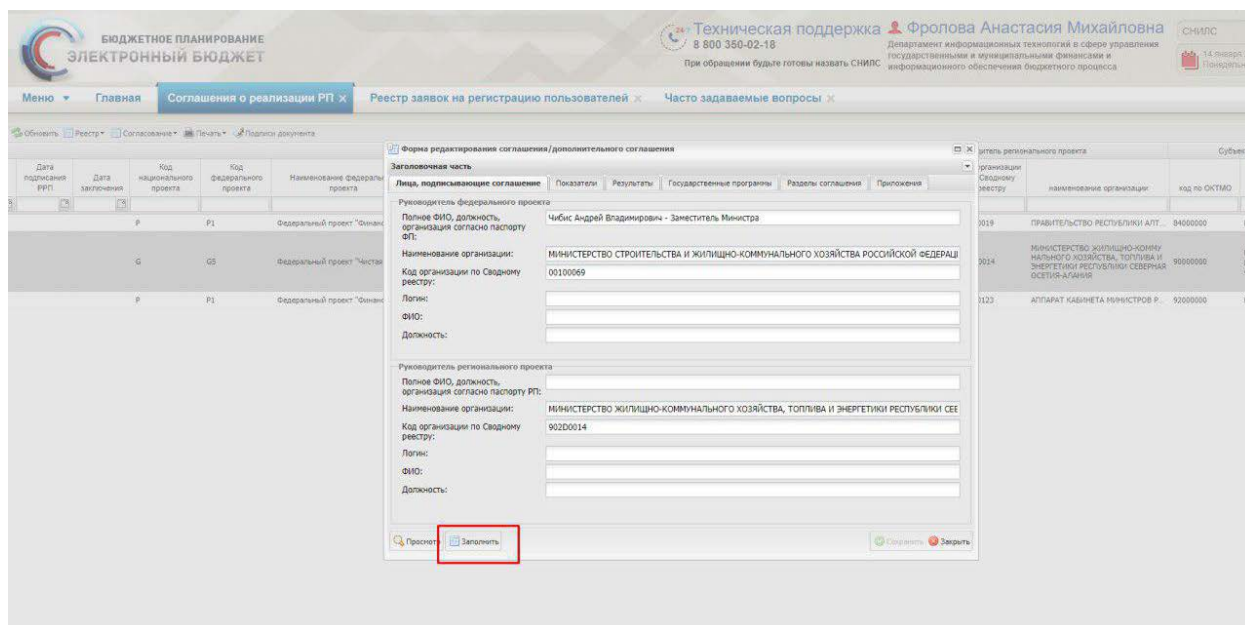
БЮДЖЕТНОЕ ПЛАНИРОВАНИЕ
ЭЛЕКТРОННЫЙ БЮДЖЕТ

Техническая поддержка 8 800 350-02-18
При обращении будьте готовы назвать СНИЛС

Фролова Анастасия Михайловна
Департамент информационных технологий в сфере управления государственными и муниципальными финансами и информационного обеспечения бюджетного процесса

СНИЛС

14 январ Понедельн

Меню ▾ Главная Соглашения о реализации РП × Реестр заявок на регистрацию пользователей × Часто задаваемые вопросы ×

Обновить Реестр▾ Согласование▾ Печать▾ Подписи документа

| Дата подписания РРП | Дата заключения | Код национального проекта | Код федерального проекта | Наименование федерального проекта |
|---|---|---|---|---|
| | | P | P1 | Федеральный проект "Финанс |
| | | G | G5 | Федеральный проект "Чистая |
| | | P | P1 | Федеральный проект "Финанс |

| организации Сводному реестру | наименование организации | код по ОКТМО |
|---|---|---|
| 0019 | ПРАВИТЕЛЬСТВО РЕСПУБЛИКИ АЛТ... | 84000000 |
| 0014 | МИНИСТЕРСТВО ЖИЛИЩНО-КОММУНАЛЬНОГО ХОЗЯЙСТВА, ТОПЛИВА И ЭНЕРГЕТИКИ РЕСПУБЛИКИ СЕВЕРНАЯ ОСЕТИЯ-АЛАНИЯ | 90000000 |
| 0123 | АППАРАТ КАБИНЕТА МИНИСТРОВ Р... | 92000000 |

ителъ регионального проекта
Субъек

Форма редактирования соглашения/дополнительного соглашения

Заголовочная часть

Лица, подписывающие соглашение | Показатели | Результаты | Государственные программы | Разделы соглашения | Приложения

Руководитель федерального проекта
Полное ФИО, должность, организация согласно паспорту ФП: Чибис Андрей Владимирович - Заместитель Министра
Наименование организации: МИНИСТЕРСТВО СТРОИТЕЛЬСТВА И ЖИЛИЩНО-КОММУНАЛЬНОГО ХОЗЯЙСТВА РОССИЙСКОЙ ФЕДЕРАЦІ
Код организации по Сводному реестру: 00100069
Логин:
ФИО:
Должность:

Руководитель регионального проекта
Полное ФИО, должность, организация согласно паспорту РП:
Наименование организации: МИНИСТЕРСТВО ЖИЛИЩНО-КОММУНАЛЬНОГО ХОЗЯЙСТВА, ТОПЛИВА И ЭНЕРГЕТИКИ РЕСПУБЛИКИ СЕЕ
Код организации по Сводному реестру: 902D0014
Логин:
ФИО:
Должность:

Просмотр Заполнить Сохранить Закрыть